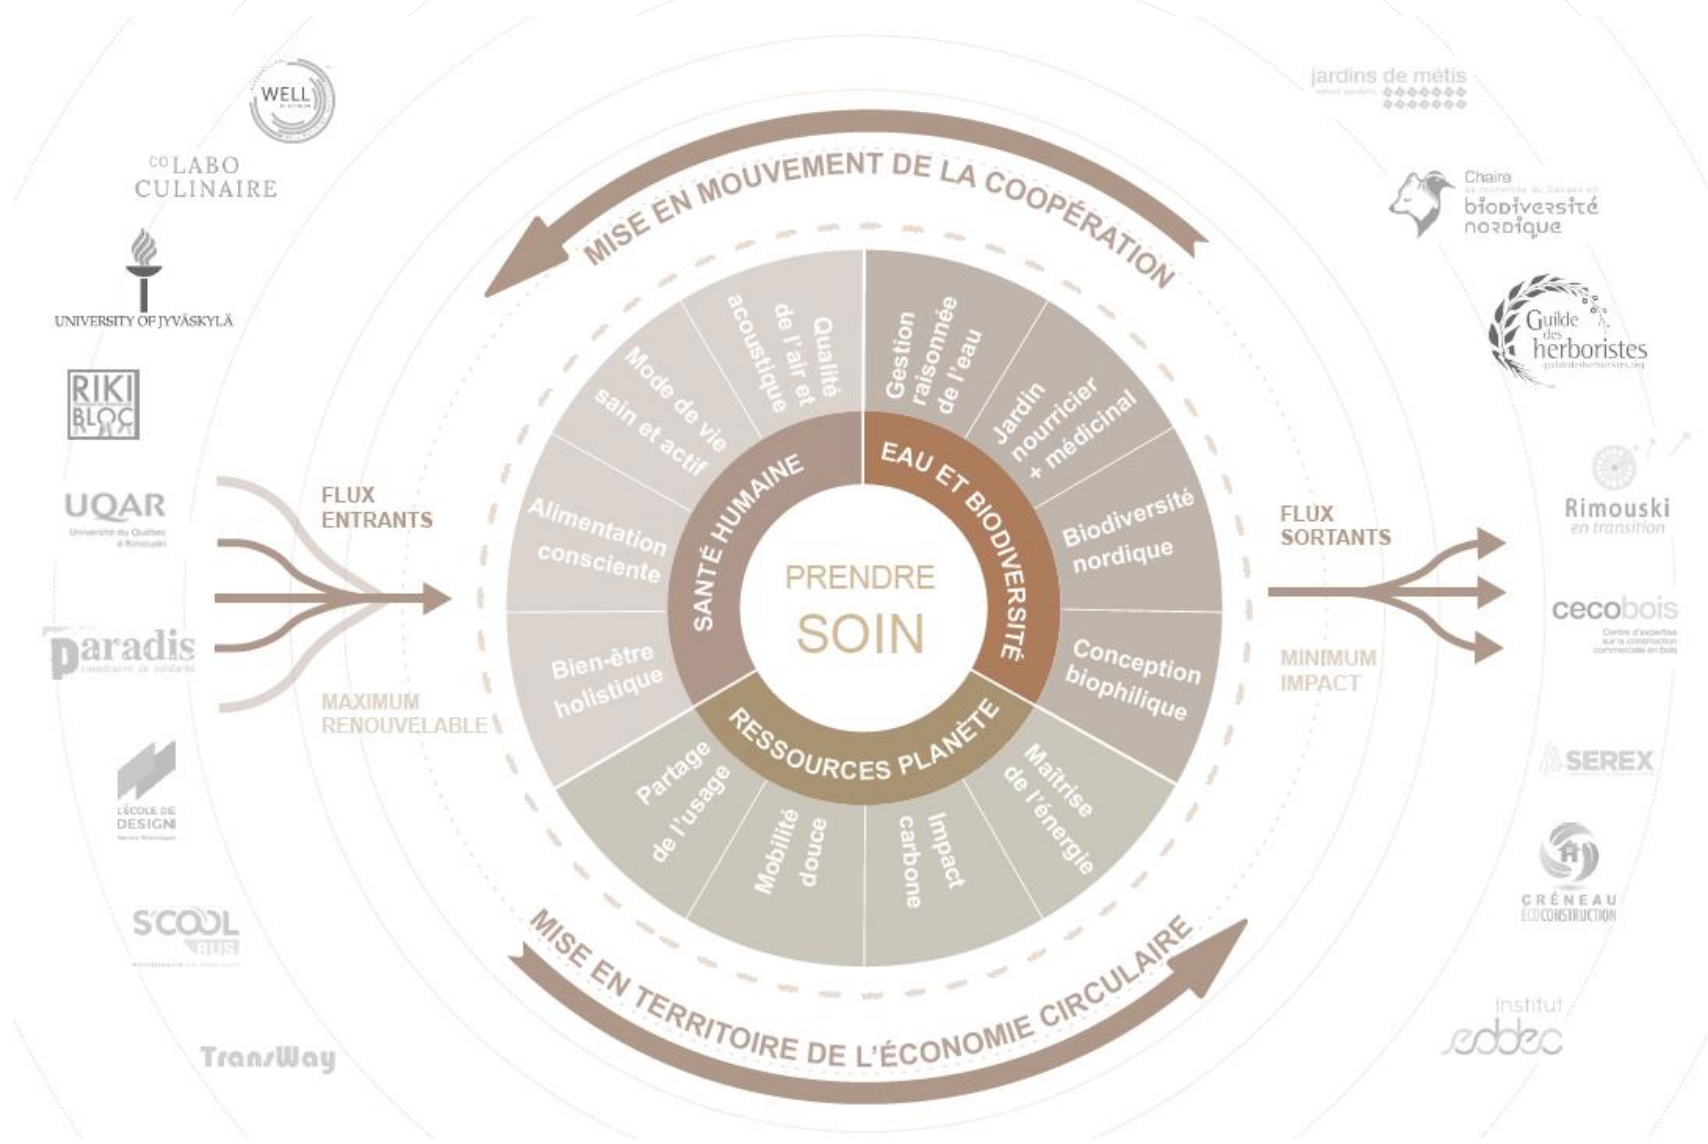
WELL

CO LABO CULINAIRE

UNIVERSITY OF JYVÄSKYLÄ

RIKI BLOC

UQAR
Université du Québec à Rimouski

paradis
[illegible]

L'ÉCOLE DE DESIGN

S'COOL BUS

TransWay

FLUX ENTRANTS

MAXIMUM RENOUVELABLE

MISE EN MOUVEMENT DE LA COOPÉRATION

Qualité de l'air et acoustique

Mode de vie sain et actif

Alimentation consciente

Bien-être holistique

Partage de l'usage

Mobilité douce

Impact carbone

Maîtrise de l'énergie

Conception biophilique

Biodiversité nordique

Jardin nourricier + médicinal

Gestion raisonnée de l'eau

SANTÉ HUMAINE

EAU ET BIODIVERSITÉ

RESSOURCES PLANÈTE

PRENDRE SOIN

MISE EN TERRITOIRE DE L'ÉCONOMIE CIRCULAIRE

FLUX SORTANTS

MINIMUM IMPACT

jardins de métis

Chaire de recherche du Canada en biodiversité nordique

Guilde des herboristes

Rimouski en transition

cecobois
Centre d'expertise sur la construction commerciale en bois

SEREX

CRÉNEAU ÉCOCONSTRUCTION

Institut EDDEC